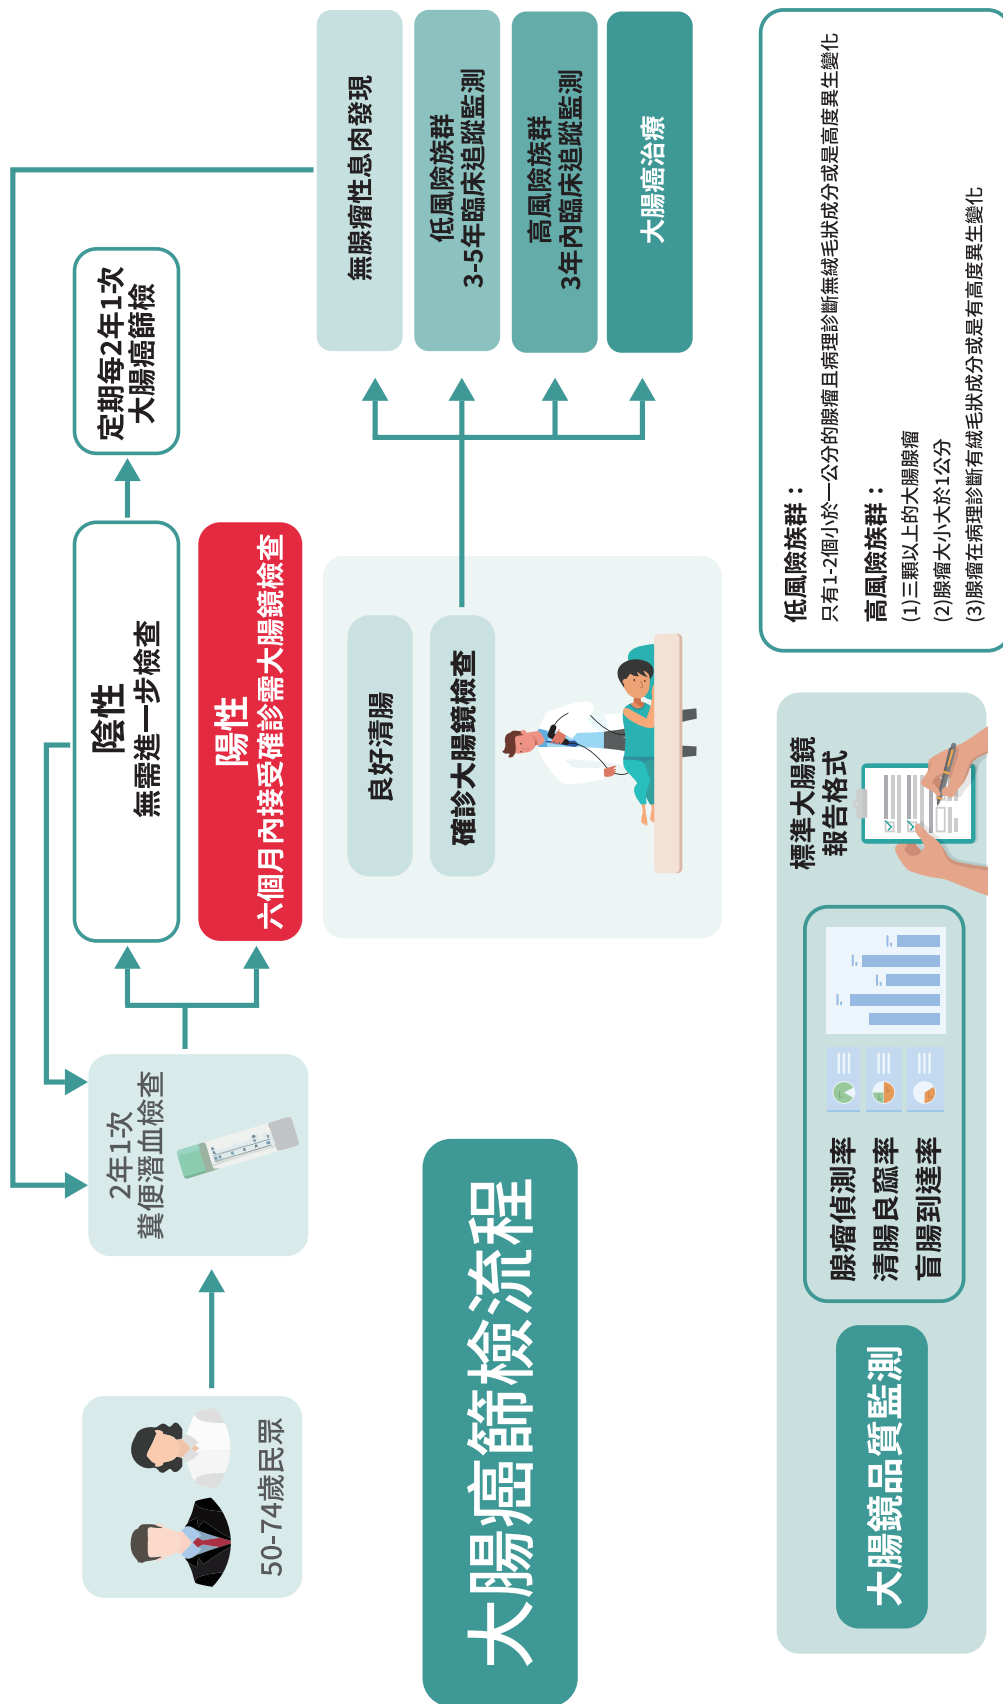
大腸癌篩檢流程

50-74歲民眾

2年1次
糞便潛血檢查

陰性
無需進一步檢查

陽性
六個月內接受確診需大腸鏡檢查

定期每2年1次
大腸癌篩檢

良好清腸

確診大腸鏡檢查

無腺瘤性息肉發現

低風險族群
3-5年臨床追蹤監測

高風險族群
3年內臨床追蹤監測

大腸癌治療

低風險族群：
只有1-2個小於一公分的腺瘤且病理診斷無絨毛狀成分或是高度異生變化

高風險族群：
(1)三顆以上的大腸腺瘤
(2)腺瘤大小大於1公分
(3)腺瘤在病理診斷有絨毛狀成分或是有高度異生變化

標準大腸鏡
報告格式

腺瘤偵測率
清腸良窳率
盲腸到達率

大腸鏡品質監測